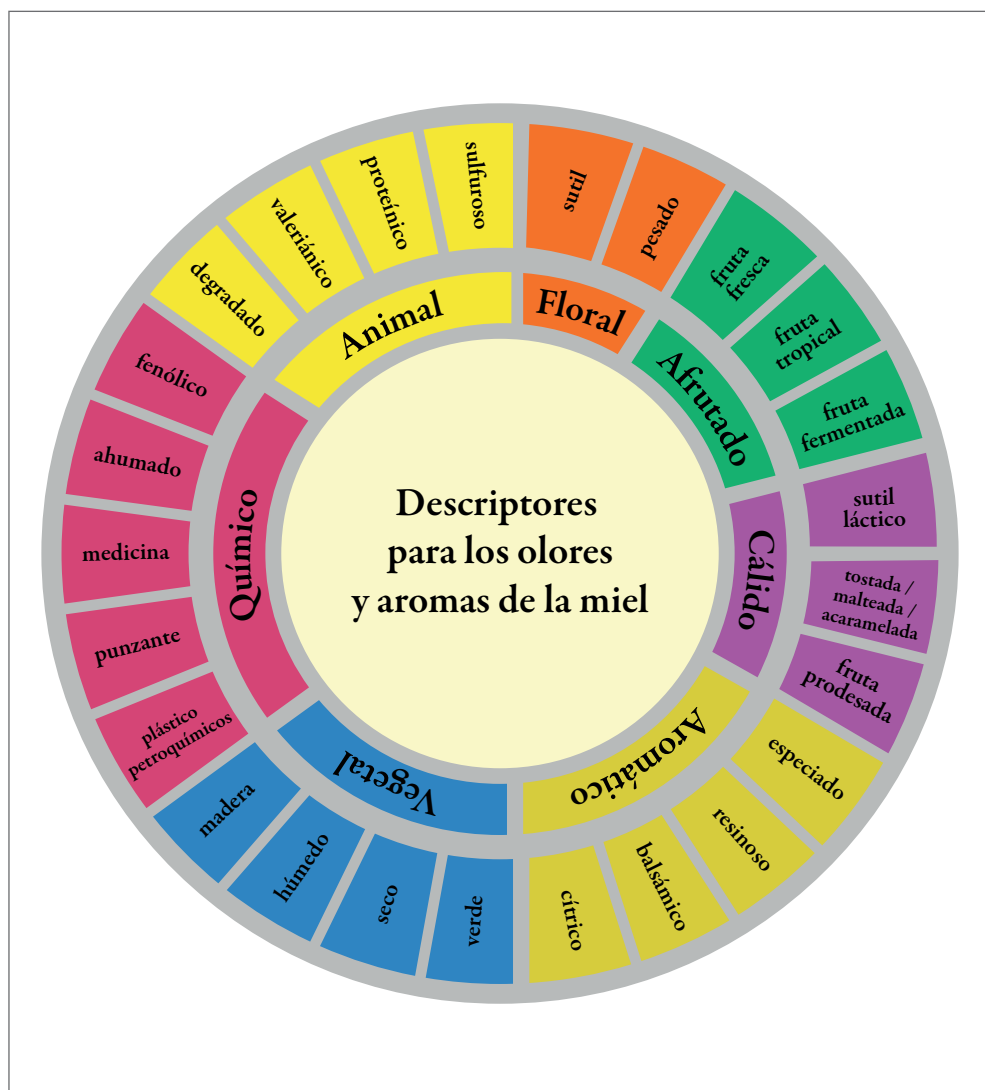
Descriptores para los olores y aromas de la miel

Floral
sutil
pesado

Afrutado
fruta fresca
fruta tropical
fruta fermentada

Cálido
sutil láctico
tostada / malteada / acaramelada
fruta prodesada

Aromático
especiado
resinoso
balsámico
cítrico

Vegetal
verde
seco
húmedo
madera

Químico
plástico petroquímicos
punzante
medicina
ahumado
fenólico

Animal
degradado
valeriánico
proteínico
sulfuroso